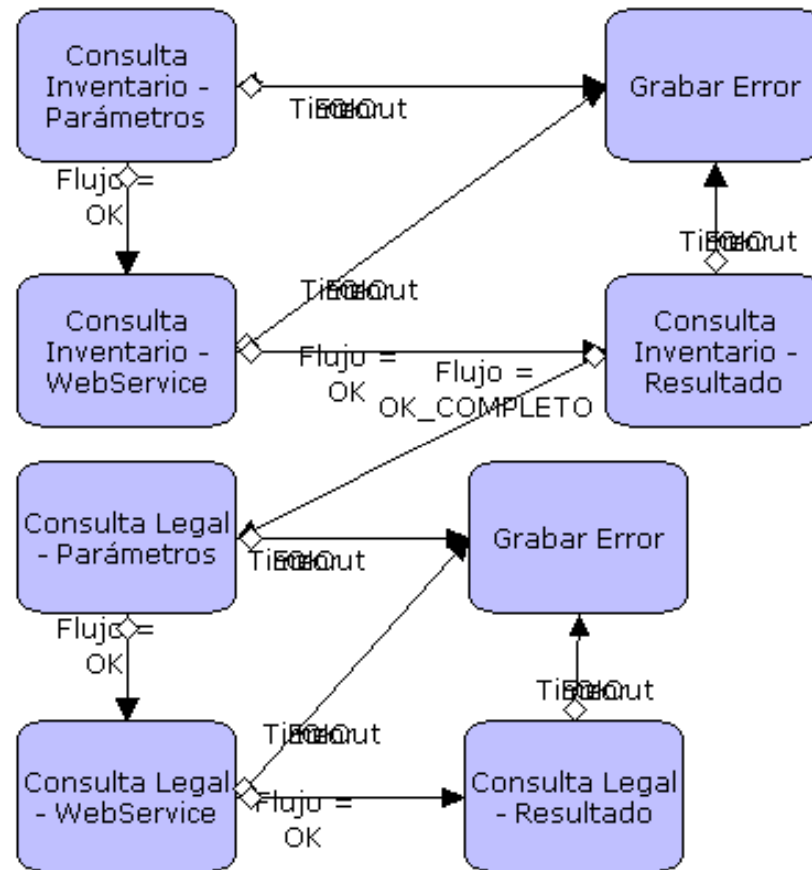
Consulta Inventario - Parámetros

Grabar Error

TimeOut

Flujo = OK

TimeOut

TimeOut

Consulta Inventario - WebService

Flujo = OK

Flujo = OK_COMPLETO

Consulta Inventario - Resultado

Consulta Legal - Parámetros

TimeOut

Grabar Error

Flujo = OK

TimeOut

TimeOut

Consulta Legal - WebService

Flujo = OK

Consulta Legal - Resultado